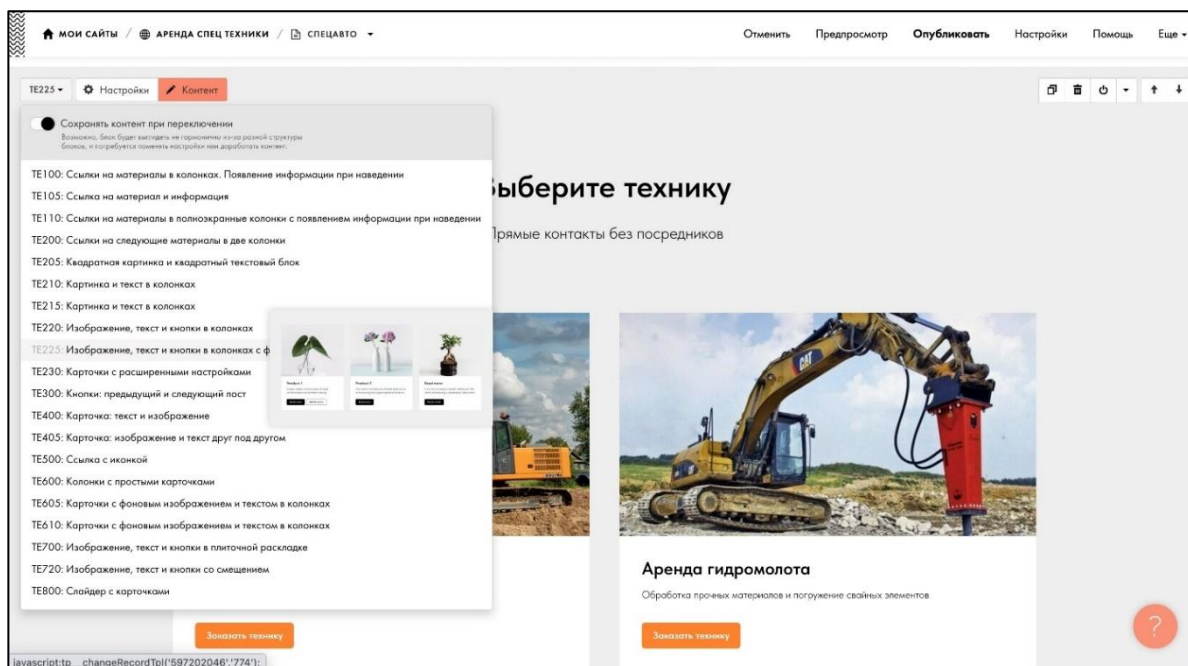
МОИ САЙТЫ / АРЕНДА СПЕЦ ТЕХНИКИ / СПЕЦАВТО

Отменить Предпросмотр Опубликовать Настройки Помощь Еще

TE225 Настройки Контент

Сохранять контент при переключении
Возможно, блок будет выглядеть не гармонично из-за разной структуры блоков, и потребуется поменять настройки или доработать контент.

TE100: Ссылки на материалы в колонках. Появление информации при наведении
TE105: Ссылка на материал и информация
TE110: Ссылки на материалы в полноэкранные колонки с появлением информации при наведении
TE200: Ссылки на следующие материалы в две колонки
TE205: Квадратная картинка и квадратный текстовый блок
TE210: Картинка и текст в колонках
TE215: Картинка и текст в колонках
TE220: Изображение, текст и кнопки в колонках
TE225: Изображение, текст и кнопки в колонках с ф
TE230: Карточки с расширенными настройками
TE300: Кнопки: предыдущий и следующий пост
TE400: Карточка: текст и изображение
TE405: Карточка: изображение и текст друг под другом
TE500: Ссылка с иконкой
TE600: Колонки с простыми карточками
TE605: Карточки с фоновым изображением и текстом в колонках
TE610: Карточки с фоновым изображением и текстом в колонках
TE700: Изображение, текст и кнопки в плиточной раскладке
TE720: Изображение, текст и кнопки со смещением
TE800: Слайдер с карточками

ыберите технику
Прямые контакты без посредников

Аренда гидромолота
Обработка прочных материалов и погружение свайных элементов

Заказать технику

Заказать технику

?

javascript:tp__changeRecordTpl('597202046','774');